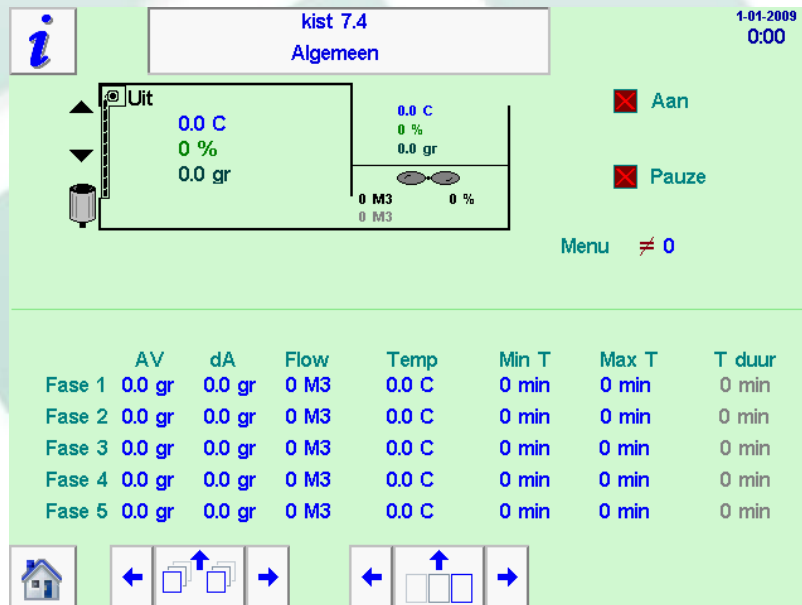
i

kist 7.4
Algemeen

1-01-2009
0:00

Uit
0.0 C
0 %
0.0 gr

0.0 C
0 %
0.0 gr

0 M3
0 M3
0 %

Aan

Pauze

Menu $\neq$ 0

| | AV | dA | Flow | Temp | Min T | Max T | T duur |
|---|---|---|---|---|---|---|---|
| Fase 1 | 0.0 gr | 0.0 gr | 0 M3 | 0.0 C | 0 min | 0 min | 0 min |
| Fase 2 | 0.0 gr | 0.0 gr | 0 M3 | 0.0 C | 0 min | 0 min | 0 min |
| Fase 3 | 0.0 gr | 0.0 gr | 0 M3 | 0.0 C | 0 min | 0 min | 0 min |
| Fase 4 | 0.0 gr | 0.0 gr | 0 M3 | 0.0 C | 0 min | 0 min | 0 min |
| Fase 5 | 0.0 gr | 0.0 gr | 0 M3 | 0.0 C | 0 min | 0 min | 0 min |